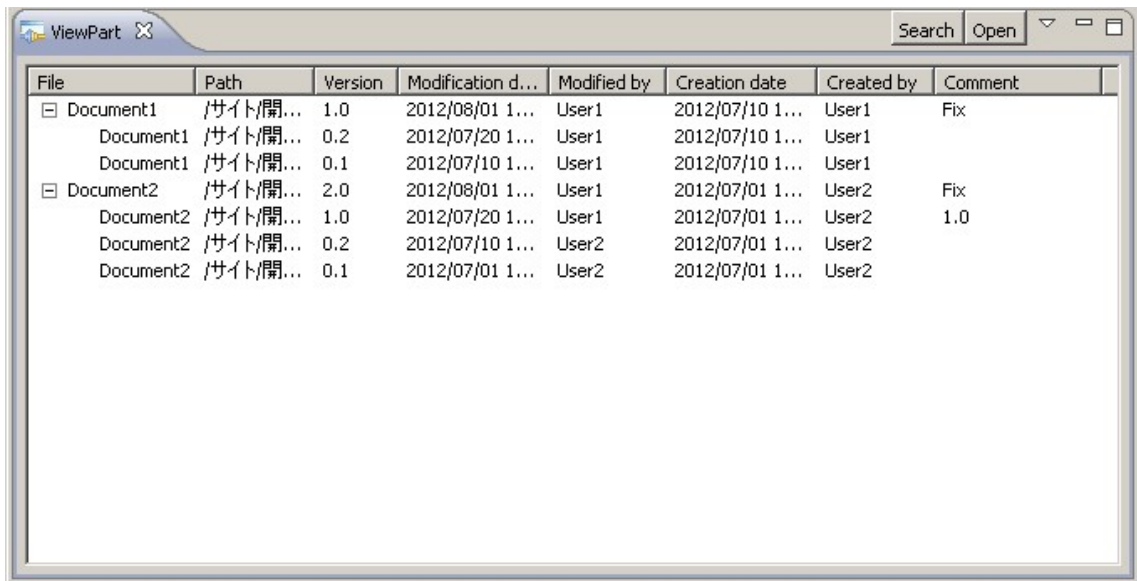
ViewPart

Search Open

| File | Path | Version | Modification d... | Modified by | Creation date | Created by | Comment |
|---|---|---|---|---|---|---|---|
| ⊟ Document1 | /サイト/開... | 1.0 | 2012/08/01 1... | User1 | 2012/07/10 1... | User1 | Fix |
| Document1 | /サイト/開... | 0.2 | 2012/07/20 1... | User1 | 2012/07/10 1... | User1 | |
| Document1 | /サイト/開... | 0.1 | 2012/07/10 1... | User1 | 2012/07/10 1... | User1 | |
| ⊟ Document2 | /サイト/開... | 2.0 | 2012/08/01 1... | User1 | 2012/07/01 1... | User2 | Fix |
| Document2 | /サイト/開... | 1.0 | 2012/07/20 1... | User1 | 2012/07/01 1... | User2 | 1.0 |
| Document2 | /サイト/開... | 0.2 | 2012/07/10 1... | User2 | 2012/07/01 1... | User2 | |
| Document2 | /サイト/開... | 0.1 | 2012/07/01 1... | User2 | 2012/07/01 1... | User2 | |